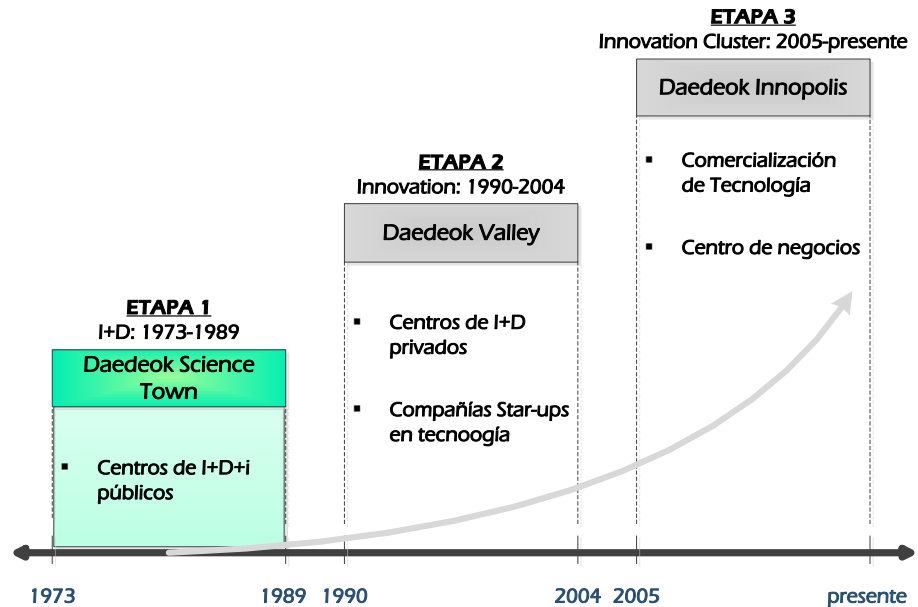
ETAPA 3
Innovation Cluster: 2005-presente

Daedeok Innopolis

▪ Comercialización de Tecnología

▪ Centro de negocios

ETAPA 2
Innovation: 1990-2004

Daedeok Valley

▪ Centros de I+D privados

▪ Compañías Star-ups en tecnoogía

ETAPA 1
I+D: 1973-1989

Daedeok Science Town

▪ Centros de I+D+i públicos

1973 1989 1990 2004 2005 presente